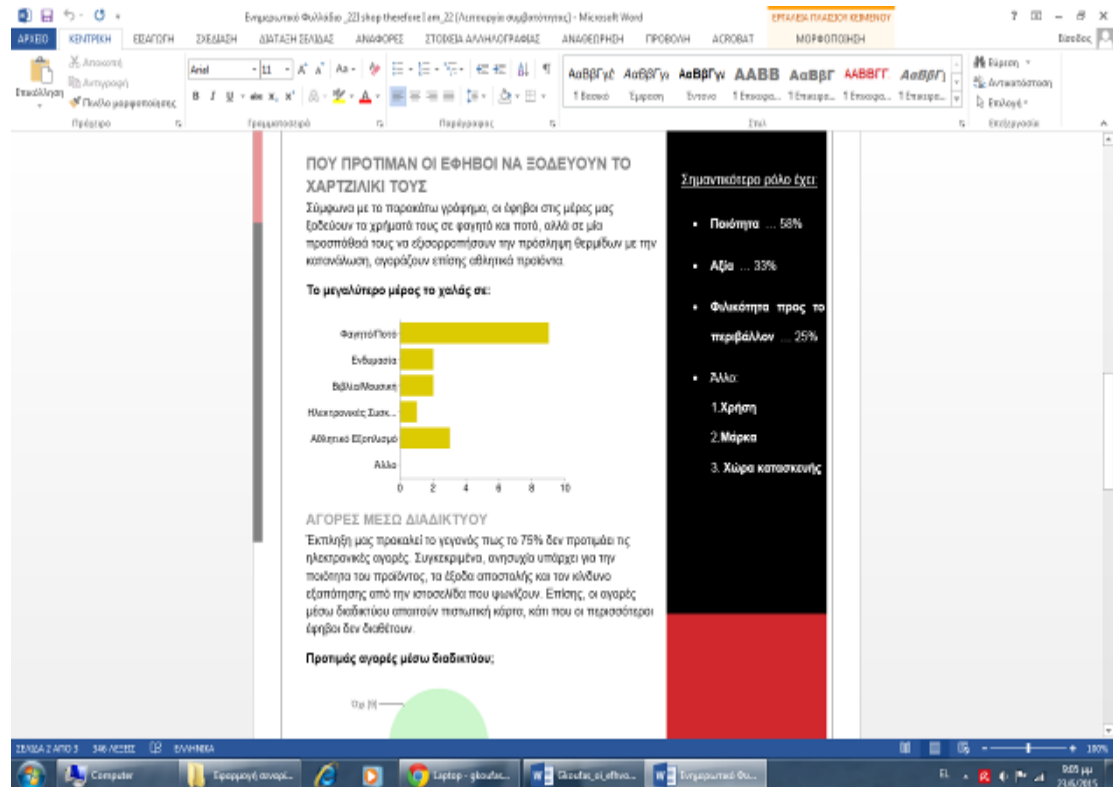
Ενημερωτικό Φυλλάδιο_22 shop therefore I am_22 (Λειτουργία συμβατότητας) - Microsoft Word

ΕΡΓΑΛΕΙΑ ΠΛΑΙΣΙΟΥ ΚΕΙΜΕΝΟΥ

ΑΡΧΕΙΟ ΚΕΝΤΡΙΚΗ ΕΙΣΑΓΩΓΗ ΣΧΕΔΙΑΣΗ ΔΙΑΤΑΞΗ ΣΕΛΙΔΑΣ ΑΝΑΦΟΡΕΣ ΣΤΟΙΧΕΙΑ ΑΛΛΗΛΟΓΡΑΦΙΑΣ ΑΝΑΘΕΩΡΗΣΗ ΠΡΟΒΟΛΗ ACROBAT ΜΟΡΦΟΠΟΙΗΣΗ

Αποκοπή Αντιγραφή Επικόλληση Πινέλο μορφοποίησης Πρόχειρο Arial 11 Γραμματοσειρά Παράγραφος ΑαΒβΓγΕ 1 Βασικό Έμφαση Έντονο 1 Επικεφα... Στυλ Εύρεση Αντικατάσταση Επιλογή Επεξεργασία

ΠΟΥ ΠΡΟΤΙΜΑΝ ΟΙ ΕΦΗΒΟΙ ΝΑ ΞΟΔΕΥΟΥΝ ΤΟ ΧΑΡΤΖΙΛΙΚΙ ΤΟΥΣ

Σύμφωνα με το παρακάτω γράφημα, οι έφηβοι στις μέρες μας ξοδεύουν τα χρήματά τους σε φαγητό και ποτό, αλλά σε μία προσπάθειά τους να εξισορροπήσουν την πρόσληψη θερμίδων με την κατανάλωση, αγοράζουν επίσης αθλητικά προϊόντα.

Το μεγαλύτερο μέρος το χαλάς σε:

Φαγητό/Ποτό
Ένδυμασία
Βιβλία/Μουσική
Ηλεκτρονικές Συσκ...
Αθλητικό Εξοπλισμό
Άλλο
0 2 4 6 8 10

ΑΓΟΡΕΣ ΜΕΣΩ ΔΙΑΔΙΚΤΥΟΥ

Έκπληξη μας προκαλεί το γεγονός πως το 75% δεν προτιμάει τις ηλεκτρονικές αγορές. Συγκεκριμένα, ανησυχία υπάρχει για την ποιότητα του προϊόντος, τα έξοδα αποστολής και τον κίνδυνο εξαπάτησης από την ιστοσελίδα που ψωνίζουν. Επίσης, οι αγορές μέσω διαδικτύου απαιτούν πιστωτική κάρτα, κάτι που οι περισσότεροι έφηβοι δεν διαθέτουν.

Προτιμάς αγορές μέσω διαδικτύου;

Όχι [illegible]

Σημαντικότερο ρόλο έχει:

• Ποιότητα ... 58%

• Αξία ... 33%

• Φιλικότητα προς το περιβάλλον ... 25%

• Άλλο:
1.Χρήση
2.Μάρκα
3. Χώρα κατασκευής

ΣΕΛΙΔΑ 2 ΑΠΟ 3 346 ΛΕΞΕΙΣ ΕΛΛΗΝΙΚΑ 100%

Computer Εφαρμογή αναφ... Laptop - gkoufac... Gkoufas_oi_efivo... Ενημερωτικό Φυ... EL 9:05 μμ 23/6/2015